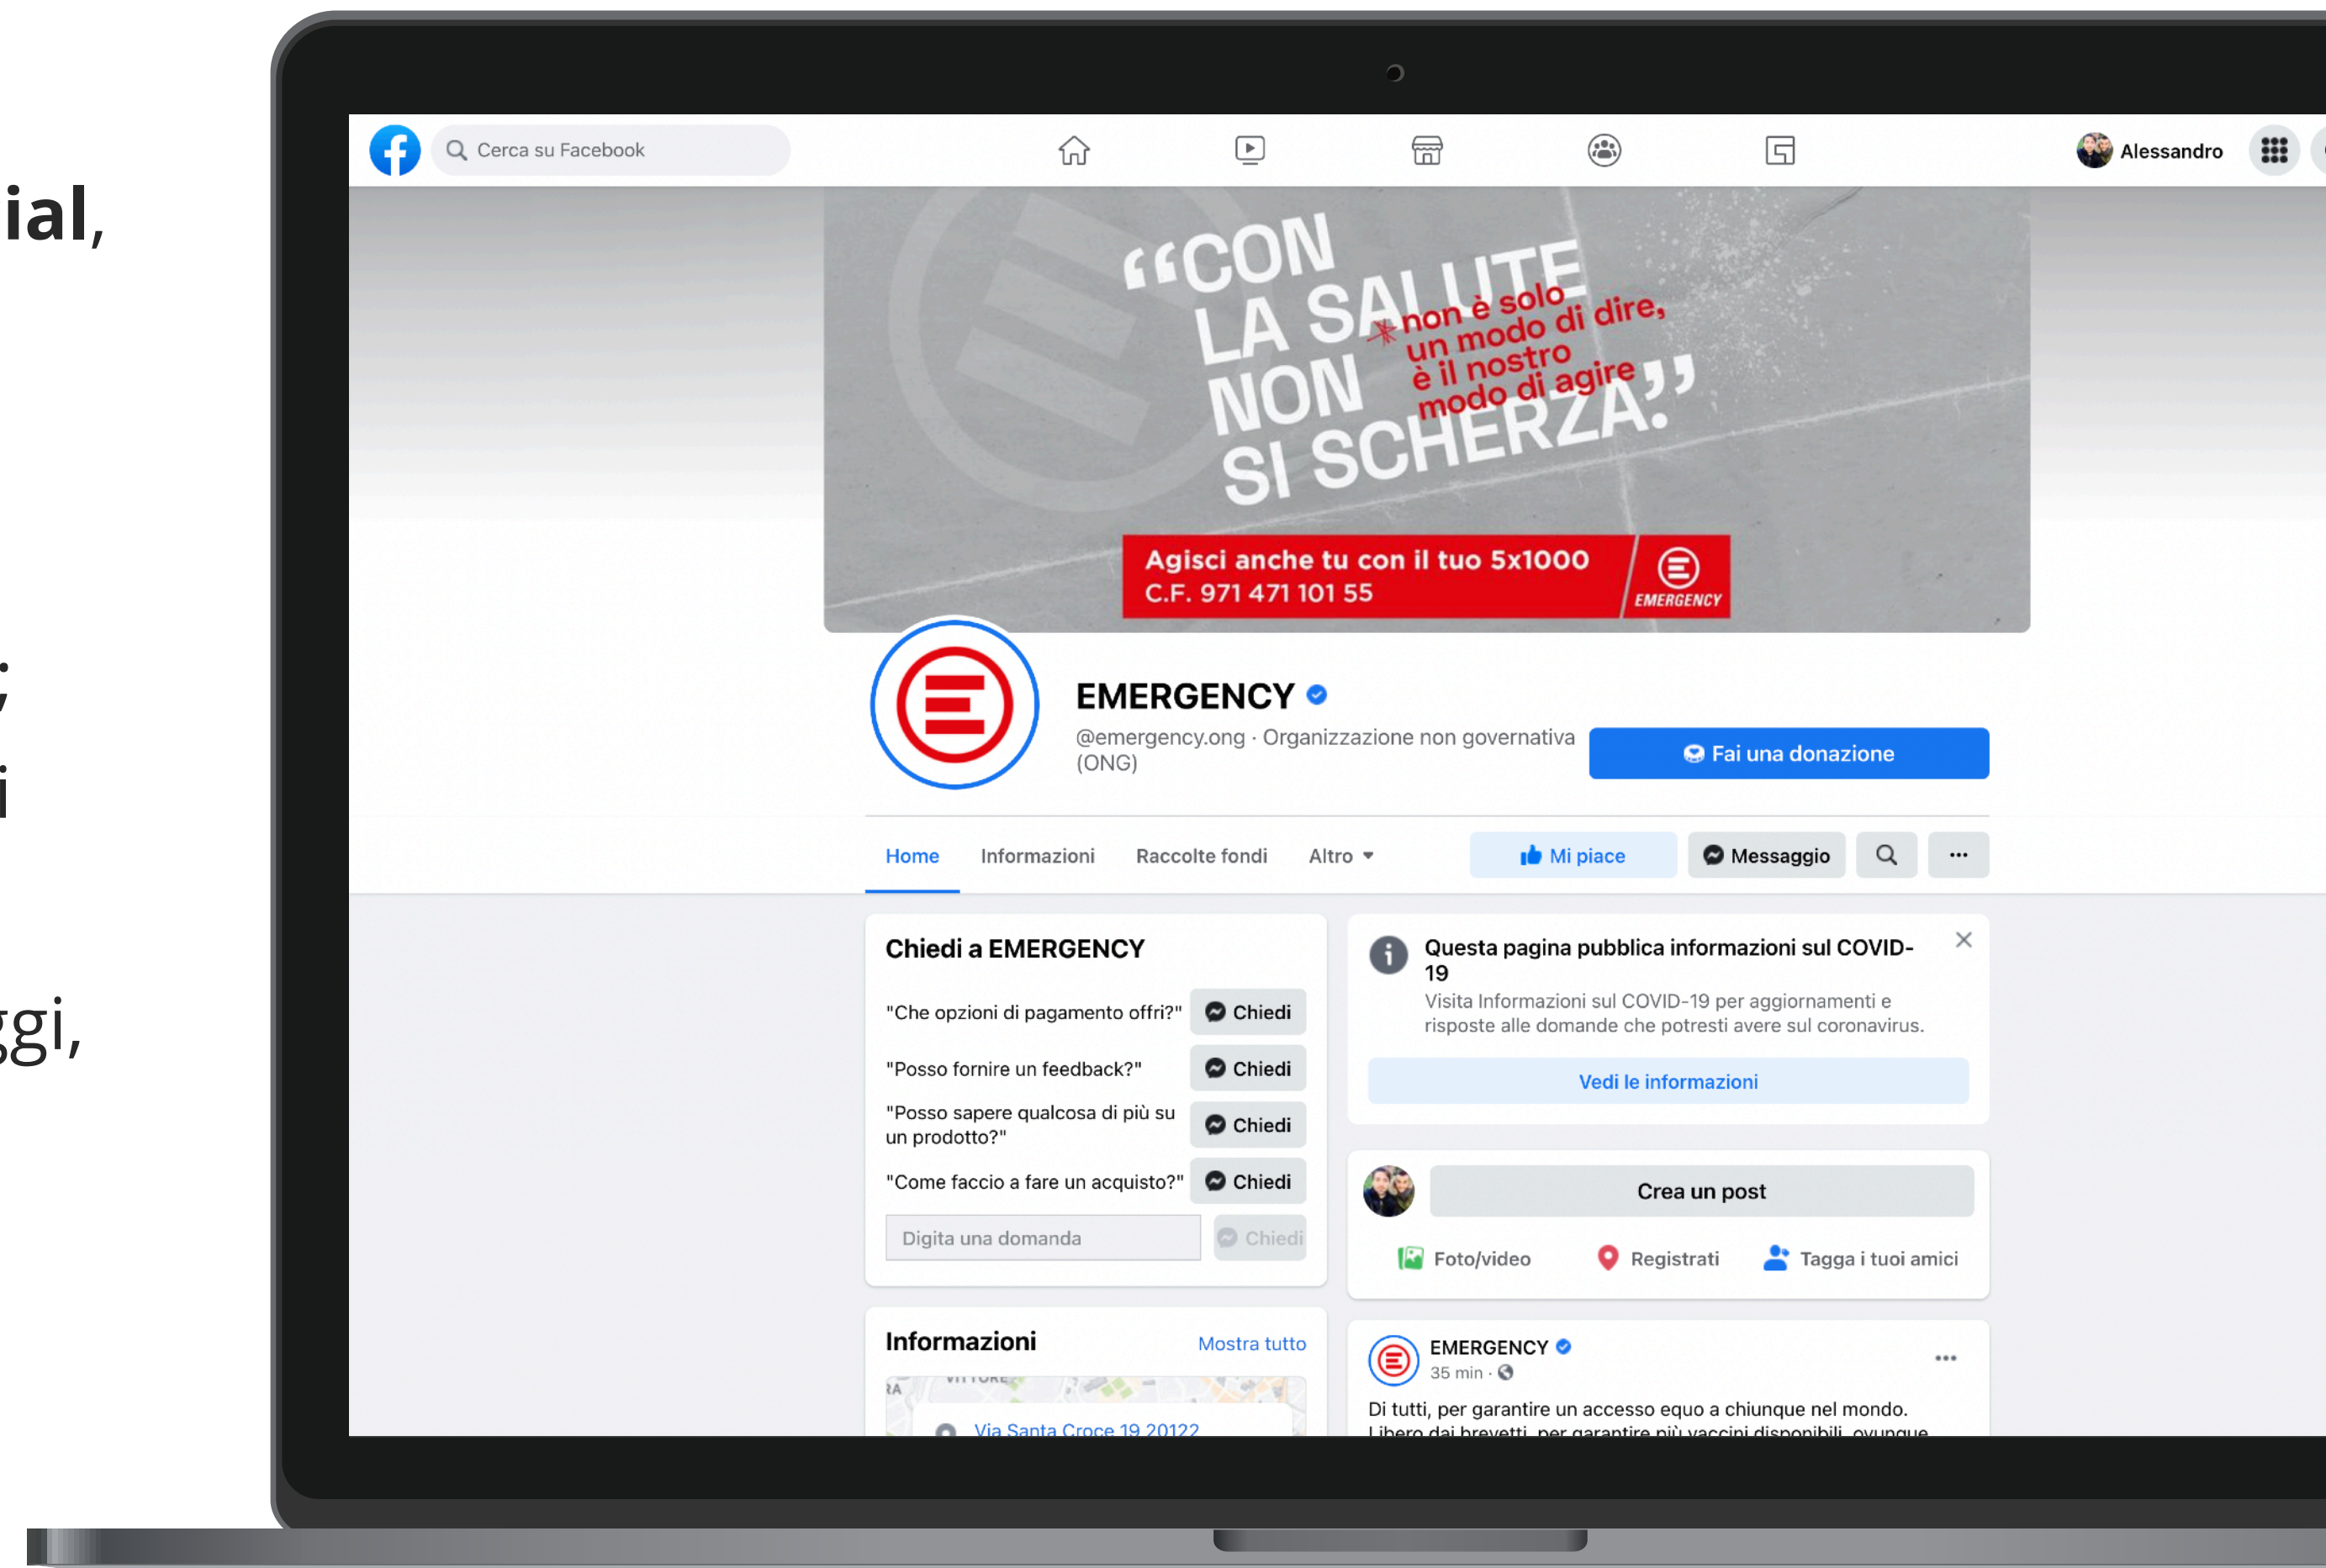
ial,

;

i

ggi,

Cerca su Facebook

Alessandro

“CON LA SALUTE NON SI SCHERZA.”

non è solo un modo di dire, è il nostro modo di agire

Agisci anche tu con il tuo 5x1000
C.F. 971 471 101 55

EMERGENCY

EMERGENCY

@emergency.ong · Organizzazione non governativa (ONG)

Fai una donazione

Home Informazioni Raccolte fondi Altro

Mi piace Messaggio

Chiedi a EMERGENCY

"Che opzioni di pagamento offri?" Chiedi

"Posso fornire un feedback?" Chiedi

"Posso sapere qualcosa di più su un prodotto?" Chiedi

"Come faccio a fare un acquisto?" Chiedi

Digita una domanda Chiedi

Informazioni Mostra tutto

Via Santa Croce 19 20122

Questa pagina pubblica informazioni sul COVID-19

Visita Informazioni sul COVID-19 per aggiornamenti e risposte alle domande che potresti avere sul coronavirus.

Vedi le informazioni

Crea un post

Foto/video Registrati Tagga i tuoi amici

EMERGENCY
35 min ·

Di tutti, per garantire un accesso equo a chiunque nel mondo.
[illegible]